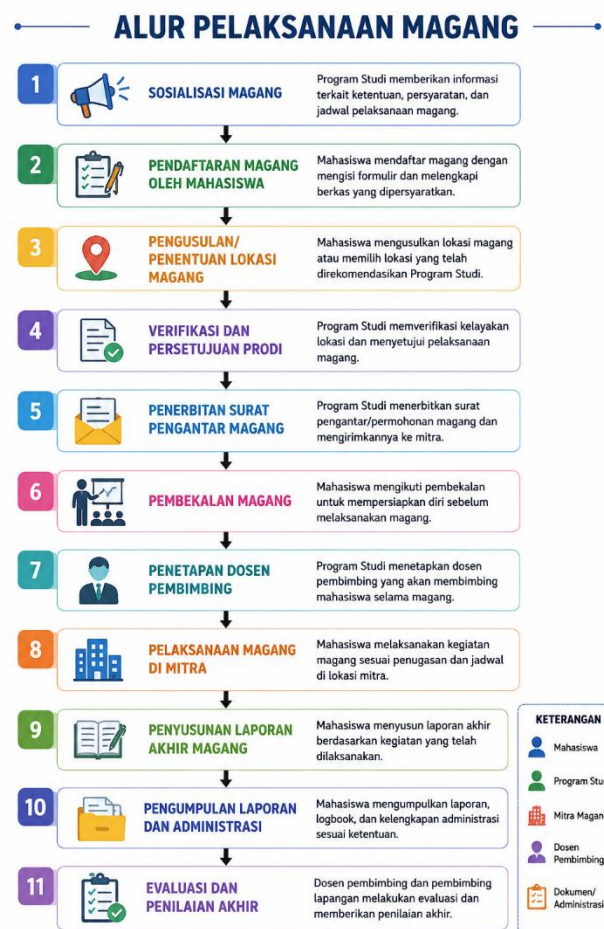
ALUR PELAKSANAAN MAGANG

1
SOSIALISASI MAGANG
Program Studi memberikan informasi terkait ketentuan, persyaratan, dan jadwal pelaksanaan magang.

2
PENDAFTARAN MAGANG OLEH MAHASISWA
Mahasiswa mendaftar magang dengan mengisi formulir dan melengkapi berkas yang dipersyaratkan.

3
PENGUSULAN/ PENENTUAN LOKASI MAGANG
Mahasiswa mengusulkan lokasi magang atau memilih lokasi yang telah direkomendasikan Program Studi.

4
VERIFIKASI DAN PERSETUJUAN PRODI
Program Studi memverifikasi kelayakan lokasi dan menyetujui pelaksanaan magang.

5
PENERBITAN SURAT PENGANTAR MAGANG
Program Studi menerbitkan surat pengantar/permohonan magang dan mengirimkannya ke mitra.

6
PEMBEKALAN MAGANG
Mahasiswa mengikuti pembekalan untuk mempersiapkan diri sebelum melaksanakan magang.

7
PENETAPAN DOSEN PEMBIMBING
Program Studi menetapkan dosen pembimbing yang akan membimbing mahasiswa selama magang.

8
PELAKSANAAN MAGANG DI MITRA
Mahasiswa melaksanakan kegiatan magang sesuai penugasan dan jadwal di lokasi mitra.

9
PENYUSUNAN LAPORAN AKHIR MAGANG
Mahasiswa menyusun laporan akhir berdasarkan kegiatan yang telah dilaksanakan.

10
PENGUMPULAN LAPORAN DAN ADMINISTRASI
Mahasiswa mengumpulkan laporan, logbook, dan kelengkapan administrasi sesuai ketentuan.

11
EVALUASI DAN PENILAIAN AKHIR
Dosen pembimbing dan pembimbing lapangan melakukan evaluasi dan memberikan penilaian akhir.

KETERANGAN
Mahasiswa
Program Stu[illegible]
Mitra Magan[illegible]
Dosen Pembimbing
Dokumen/ Administrasi